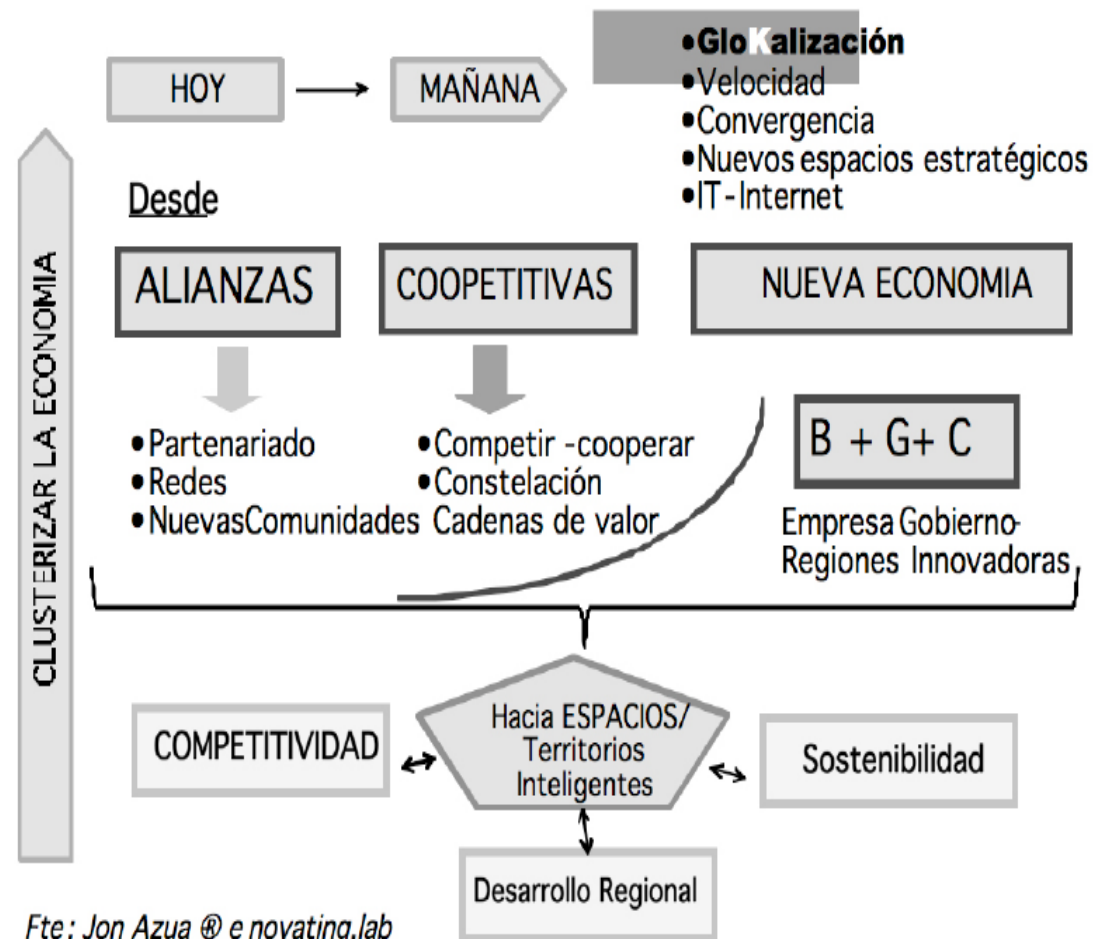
HOY

MAÑANA

•GloKalización
•Velocidad
•Convergencia
•Nuevos espacios estratégicos
•IT-Internet

CLUSTERIZAR LA ECONOMIA

Desde

ALIANZAS

COOPETITIVAS

NUEVA ECONOMIA

•Partenariado
•Redes
•NuevasComunidades

•Competir -cooperar
•Constelación
Cadenas de valor

B + G+ C

Empresa Gobierno-Regiones Innovadoras

COMPETITIVIDAD

Hacia ESPACIOS/ Territorios Inteligentes

Sostenibilidad

Desarrollo Regional

Fte: Jon Azua ® e novating.lab